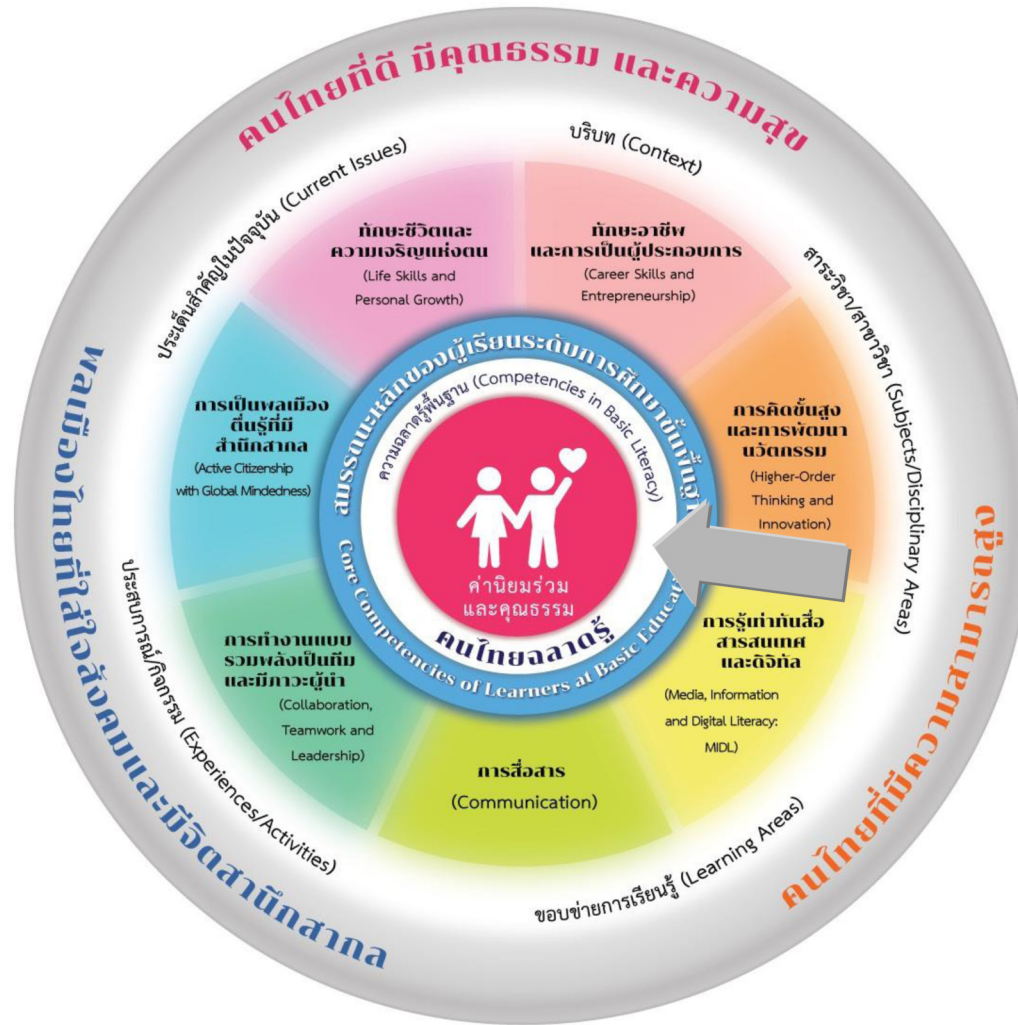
คนไทยที่ดี มีคุณธรรม และความสุข

บริบท (Context)

ประเด็นสำคัญในปัจจุบัน (Current Issues)

สาระวิชา/สาขาวิชา (Subjects/Disciplinary Areas)

ทักษะชีวิตและความเจริญแห่งตน (Life Skills and Personal Growth)

ทักษะอาชีพและการเป็นผู้ประกอบการ (Career Skills and Entrepreneurship)

สมรรถนะหลักของผู้เรียนระดับการศึกษาขั้นพื้นฐาน

ความฉลาดรู้พื้นฐาน (Competencies in Basic Literacy)

การเป็นพลเมืองตื่นรู้ที่มีสำนึกสากล (Active Citizenship with Global Mindedness)

การคิดขั้นสูงและการพัฒนานวัตกรรม (Higher-Order Thinking and Innovation)

ค่านิยมร่วมและคุณธรรม

คนไทยฉลาดรู้

Core Competencies of Learners at Basic Education

ประสบการณ์/กิจกรรม (Experiences/Activities)

การทำงานแบบรวมพลังเป็นทีมและมีภาวะผู้นำ (Collaboration, Teamwork and Leadership)

การรู้เท่าทันสื่อ สารสนเทศ และดิจิทัล (Media, Information and Digital Literacy: MIDL)

การสื่อสาร (Communication)

ขอบข่ายการเรียนรู้ (Learning Areas)

พลเมืองไทยที่ใส่ใจสังคมและมีจิตสำนึกสากล

คนไทยที่มีความสามารถสูง